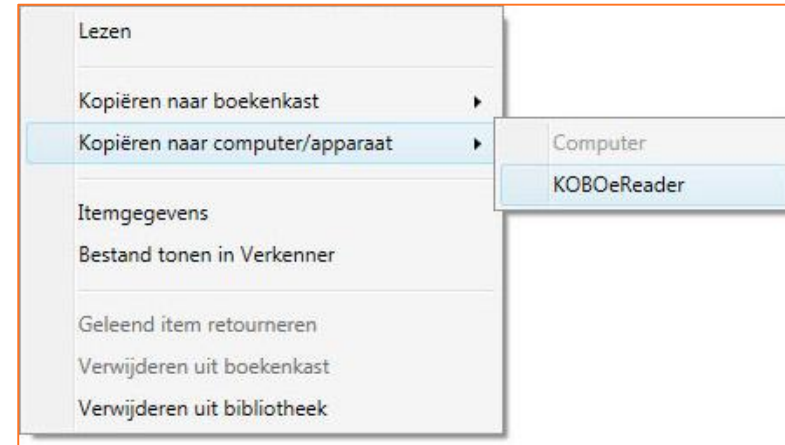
Lezen

Kopiëren naar boekenkast

Kopiëren naar computer/apparaat

Computer

KOBOeReader

Itemgegevens

Bestand tonen in Verkenner

Geleend item retourneren

Verwijderen uit boekenkast

Verwijderen uit bibliotheek